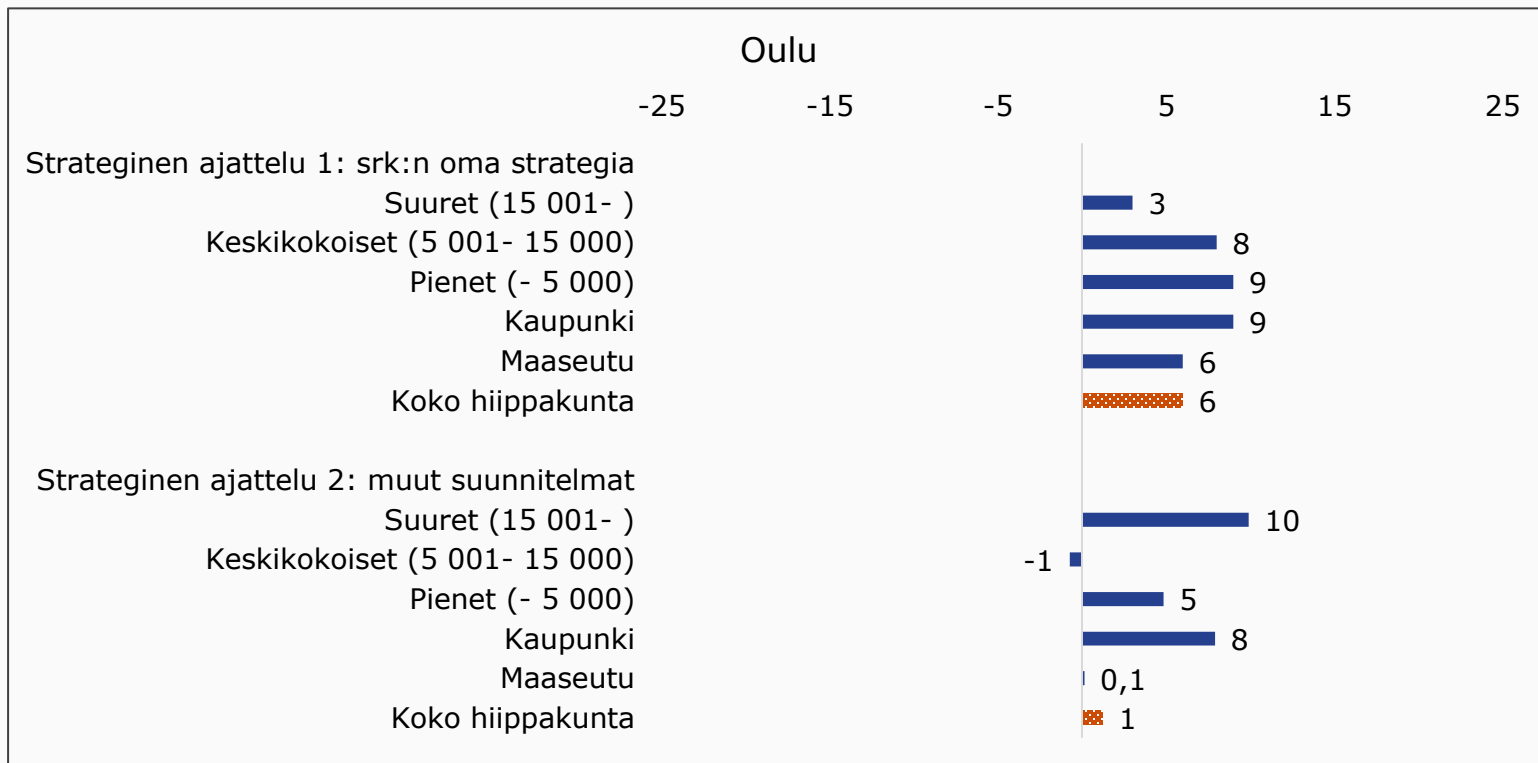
Oulu

-25 -15 -5 5 15 25

Strateginen ajattelu 1: srk:n oma strategia
Suuret (15 001- ) 3
Keskikokoiset (5 001- 15 000) 8
Pienet (- 5 000) 9
Kaupunki 9
Maaseutu 6
Koko hiippakunta 6

Strateginen ajattelu 2: muut suunnitelmat
Suuret (15 001- ) 10
Keskikokoiset (5 001- 15 000) -1
Pienet (- 5 000) 5
Kaupunki 8
Maaseutu 0,1
Koko hiippakunta 1